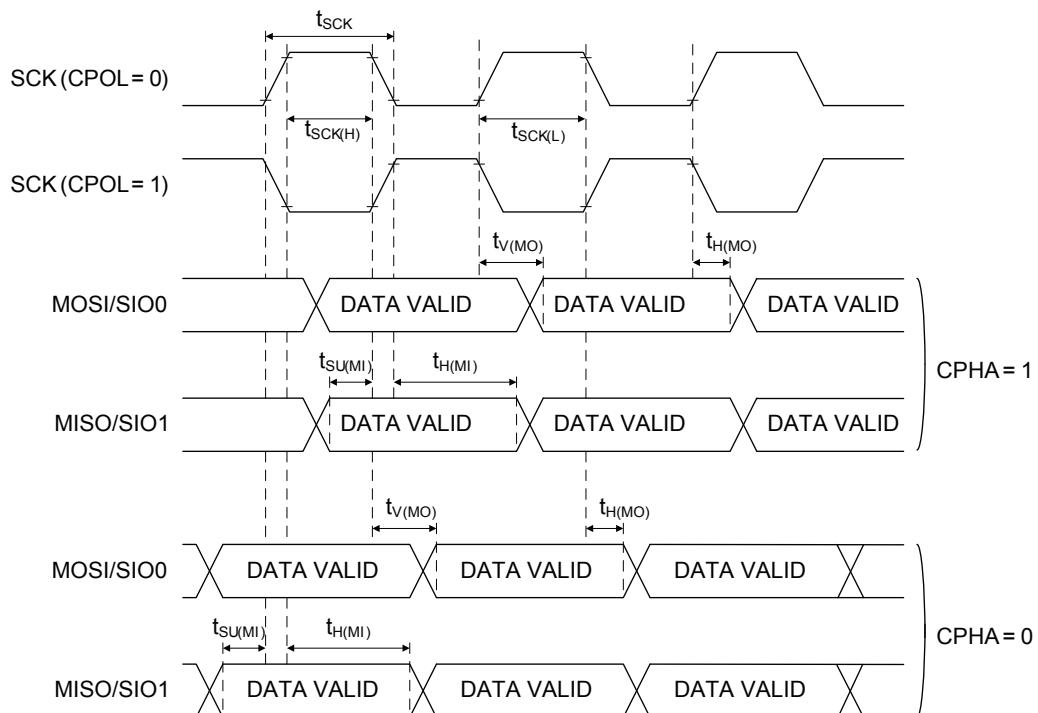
$t_{SCK}$

SCK (CPOL = 0)

$t_{SCK(H)}$

$t_{SCK(L)}$

SCK (CPOL = 1)

$t_{V(MO)}$

$t_{H(MO)}$

MOSI/SIO0

DATA VALID

DATA VALID

DATA VALID

$t_{SU(MI)}$

$t_{H(MI)}$

CPHA = 1

MISO/SIO1

DATA VALID

DATA VALID

DATA VALID

$t_{V(MO)}$

$t_{H(MO)}$

MOSI/SIO0

DATA VALID

DATA VALID

DATA VALID

$t_{SU(MI)}$

$t_{H(MI)}$

CPHA = 0

MISO/SIO1

DATA VALID

DATA VALID

DATA VALID